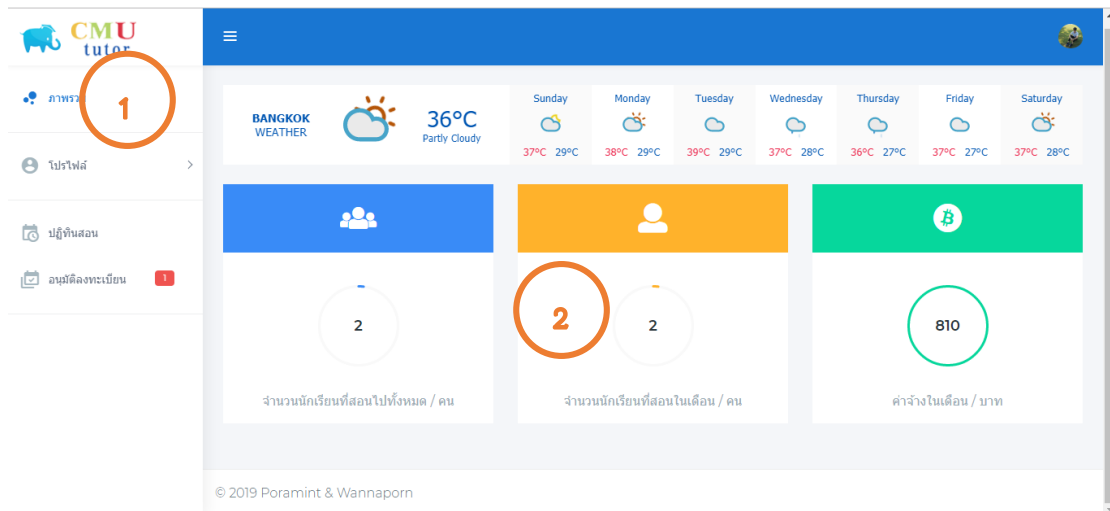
CMU
tutor

ภาพรว

1

โปรไฟล์

ปฏิทินสอน

อนุมัติลงทะเบียน 1

BANGKOK
WEATHER

36°C
Partly Cloudy

| Sunday | Monday | Tuesday | Wednesday | Thursday | Friday | Saturday |
|---|---|---|---|---|---|---|
| 37°C 29°C | 38°C 29°C | 39°C 29°C | 37°C 28°C | 36°C 27°C | 37°C 27°C | 37°C 28°C |

2

จำนวนนักเรียนที่สอนไปทั้งหมด / คน

2

2

จำนวนนักเรียนที่สอนในเดือน / คน

810

ค่าจ้างในเดือน / บาท

© 2019 Poramint & Wannaporn